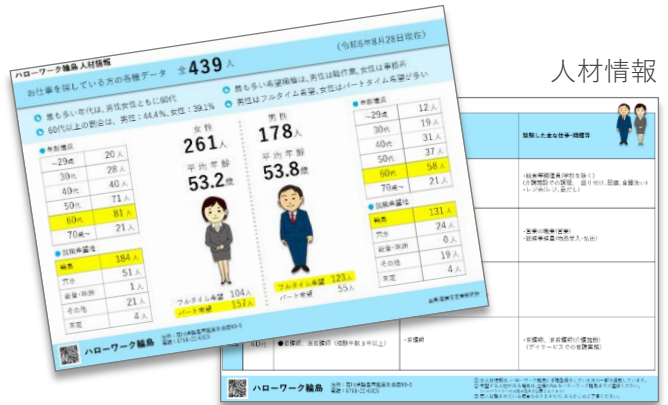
人材情報

ハローワーク輪島人材情報

(令和6年8月28日現在)

お仕事を探している方の各種データ　全439人

最も多い年代は、男性女性ともに60代

60代以上の割合は、男性：44.4%、女性：39.1%

最も多い希望職種は、男性は軽作業、女性は事務系

男性はフルタイム希望、女性はパートタイム希望が多い

年齢構成

| | |
|---|---|
| ～29歳 | 20人 |
| 30代 | 28人 |
| 40代 | 40人 |
| 50代 | 71人 |
| 60代 | 81人 |
| 70歳～ | 21人 |

就職希望職種

| | |
|---|---|
| 事務 | 184人 |
| 介護 | 51人 |
| 営業・販売 | 1人 |
| その他 | 21人 |
| 未定 | 4人 |

女性
261人
平均年齢
53.2歳

フルタイム希望　104人
パート希望　157人

男性
178人
平均年齢
53.8歳

フルタイム希望　123人
パート希望　55人

年齢構成

| | |
|---|---|
| ～29歳 | 12人 |
| 30代 | 19人 |
| 40代 | 31人 |
| 50代 | 37人 |
| 60代 | 58人 |
| 70歳～ | 21人 |

就職希望職種

| | |
|---|---|
| 軽作業 | 131人 |
| 介護 | 24人 |
| 営業・販売 | 0人 |
| その他 | 19人 |
| 未定 | 4人 |

ハローワーク輪島

経験した主な仕事・職種等

・総合事務職員(学校を除く)
(介護施設での調理、盛り付け、配膳、食器洗い)
・レジ係(レジ、品だし)

・医事の職員(受付)
・商品等梱包(商品受入・出荷)

60代　●事務補、清掃員等(週数日,9時以上)　・未経験

・未経験、未経験者(介護福祉)
(デイサービスでの送迎業務)

ハローワーク輪島